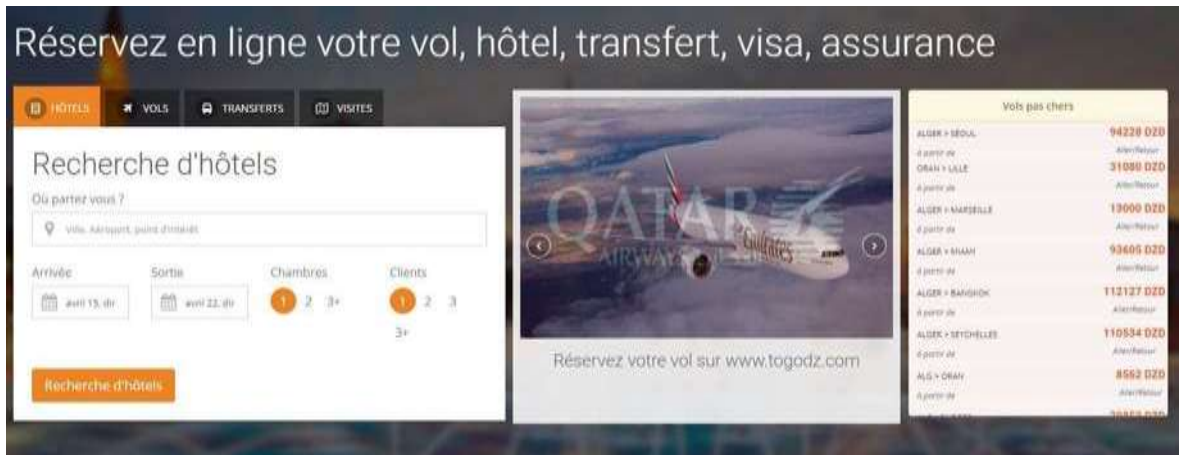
Réservez en ligne votre vol, hôtel, transfert, visa, assurance

HÔTELS VOLS TRANSFERTS VISITES

Recherche d'hôtels

Où partez vous ?

Ville, Aéroport, point d'intérêt

Arrivée
avril 15, dir

Sortie
avril 22, dir

Chambres
1 2 3+

Clients
1 2 3 3+

Recherche d'hôtels

QATAR AIRWAYS

Emirates

Réservez votre vol sur www.togodz.com

Vols pas chers

| | |
|---|---|
| ALGER > SEOUL | 94228 DZD |
| à partir de | Aller/Retour |
| ORAN > LILLE | 31080 DZD |
| à partir de | Aller/Retour |
| ALGER > MARSEILLE | 13000 DZD |
| à partir de | Aller/Retour |
| ALGER > MIAMI | 93605 DZD |
| à partir de | Aller/Retour |
| ALGER > BANGKOK | 112127 DZD |
| à partir de | Aller/Retour |
| ALGER > SEYCHELLES | 110534 DZD |
| à partir de | Aller/Retour |
| ALG > ORAN | 8562 DZD |
| à partir de | Aller/Retour |
| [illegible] | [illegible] |